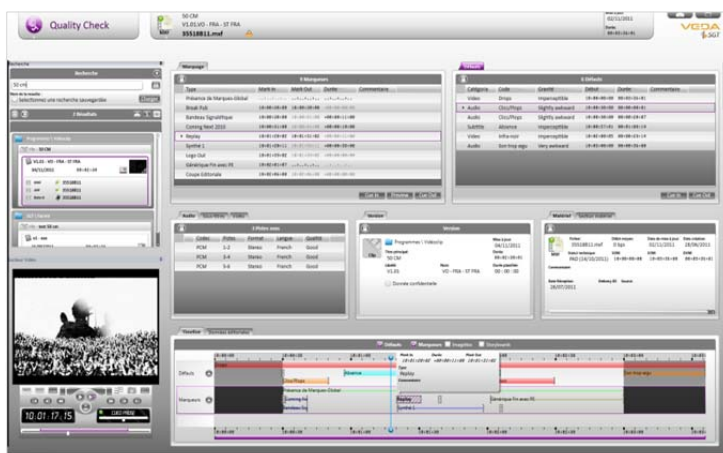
Quality Check

50 CM
V1.01.VO - FRA - ST FRA
35518811.mxf

02/11/2011

VEDA
5.5G7

Recherche

Recherche

50 cm

Selectionnez une recherche sauvegardée

2 Résultats

Programmes \ Videos

50 CM

V1.01.VO - FRA - ST FRA

04/11/2011

All Clients

Lecteur Vidéo

10:01:17:15

Marquage

8 Marqueurs

| Type | Mark In | Mark Out | Durée | Commentaires |
|---|---|---|---|---|
| Présence de Marques Global | | | | |
| Break Pub | | | | |
| Bandeau Signalétique | | | | |
| Coming Next 2010 | | | | |
| Replay | | | | |
| Synthé 1 | | | | |
| Logo Out | | | | |
| Générique Fin avec FS | | | | |
| Coupe Editoriale | | | | |

Défauts

6 Défauts

| Catégorie | Code | Gravité | Début | Durée | Commentaires |
|---|---|---|---|---|---|
| Vidéo | Drops | Imperceptible | | | |
| Audio | Clics/Pops | Slightly awkward | | | |
| Vidéo | Clics/Pops | Slightly awkward | | | |
| Subtitle | Absence | Imperceptible | | | |
| Vidéo | Infra-noir | Imperceptible | | | |
| Audio | Son trop aigu | Very awkward | | | |

Audio

3 Pistes audio

| Codec | Piste | Format | Langue | Qualité |
|---|---|---|---|---|
| PCM | 1-2 | Stereo | French | Good |
| PCM | 3-4 | Stereo | French | Good |
| PCM | 5-6 | Stereo | French | Good |

Version

Version

Programmes \ Vidéo/Up
Titre principal
50 CM
Libellé
V1.01
Nom
VO - FRA - ST FRA
Donnée confidentielle

Matériel

Fichier
35518811.mxf
Format technique
PAD (16/10/2011)
Commentaires
Date Réception
28/07/2011

Timeline

Défauts
Marqueurs

Défauts
Marqueurs

Absence
Clics/Pops
Son trop aigu
Présence de Marques Global
Coming Next
Bandeau Sign
Replay
Synthé 1
Générique Fin avec FS